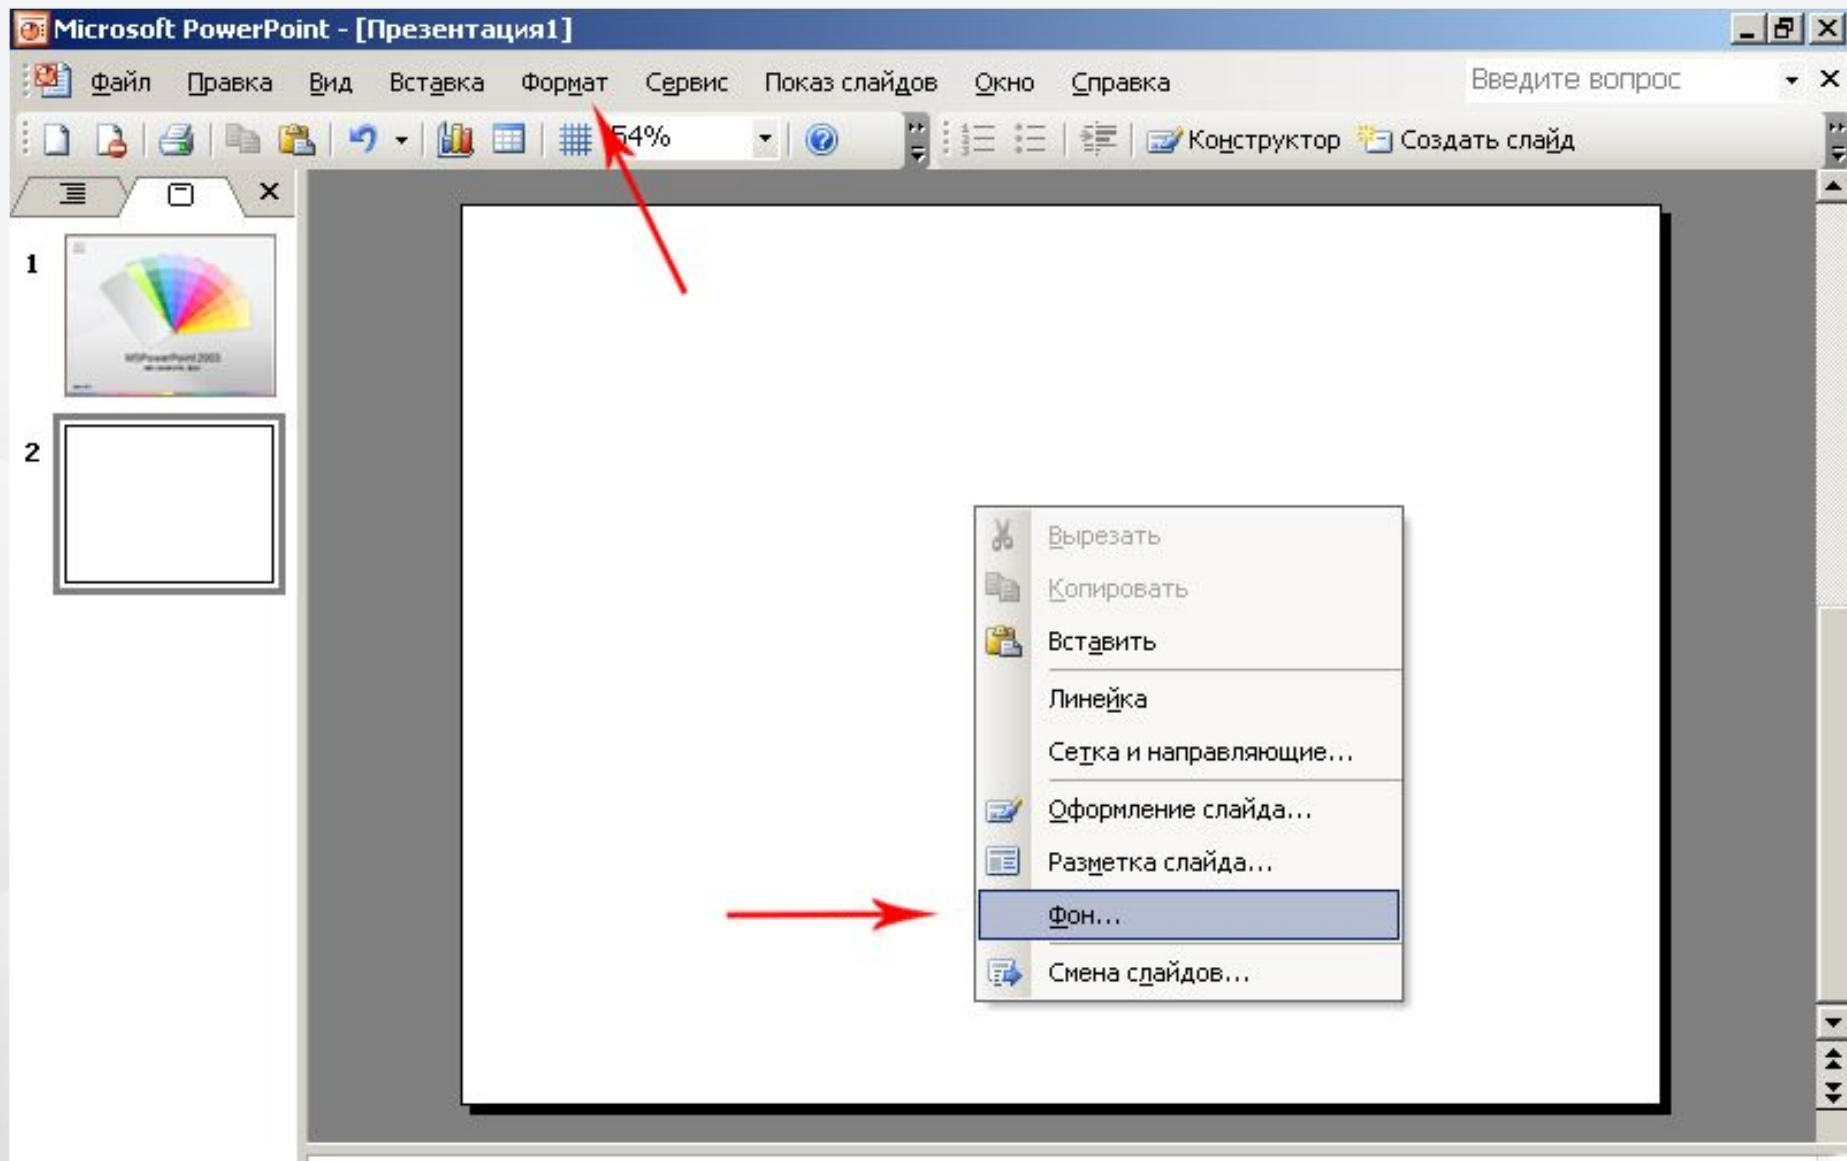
Microsoft PowerPoint - [Презентация1]

Файл Правка Вид Вставка Формат Сервис Показ слайдов Окно Справка

Введите вопрос

54%

Конструктор Создать слайд

1

MSPowerPoint 2003

2

Вырезать
Копировать
Вставить
Линейка
Сетка и направляющие...
Оформление слайда...
Разметка слайда...
Фон...
Смена слайдов...